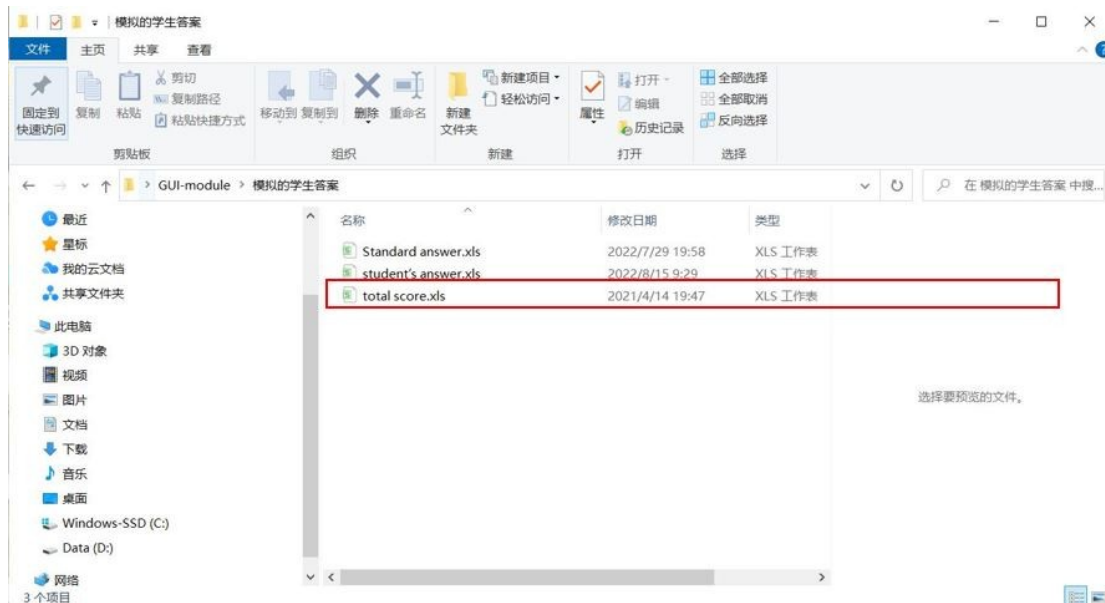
模拟的学生答案

文件 主页 共享 查看

固定到快速访问 复制 粘贴 剪切 复制路径 粘贴快捷方式
剪贴板

移动到 复制到 删除 重命名
组织

新建文件夹 新建项目 轻松访问
新建

属性 打开 编辑 历史记录
打开

全部选择 全部取消 反向选择
选择

GUI-module > 模拟的学生答案

在 模拟的学生答案 中搜...

最近
星标
我的云文档
共享文件夹
此电脑
3D 对象
视频
图片
文档
下载
音乐
桌面
Windows-SSD (C:)
Data (D:)
网络

| 名称 | 修改日期 | 类型 |
|---|---|---|
| Standard answer.xls | 2022/7/29 19:58 | XLS 工作表 |
| student's answer.xls | 2022/8/15 9:29 | XLS 工作表 |
| total score.xls | 2021/4/14 19:47 | XLS 工作表 |

选择要预览的文件。

3 个项目